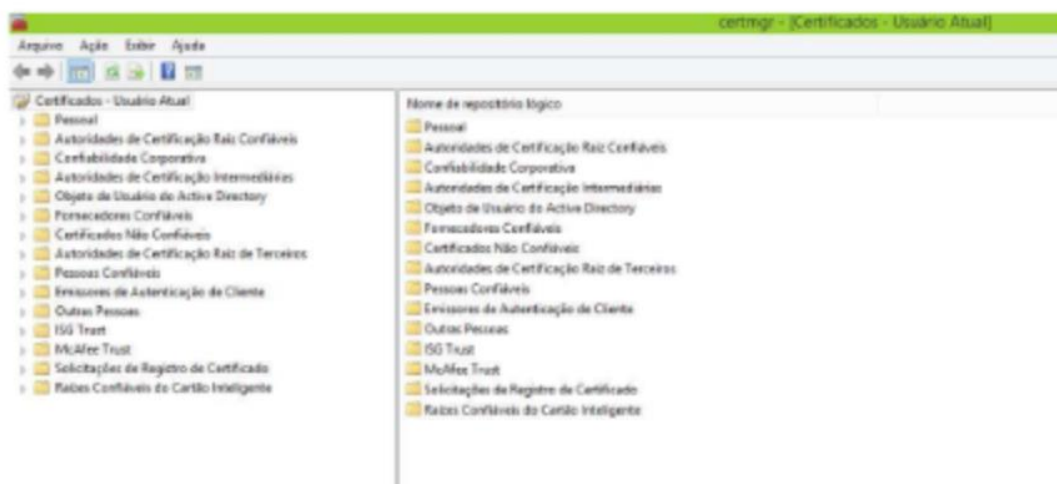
certmgr - [Certificados - Usuário Atual]

Arquivo Ação Exibir Ajuda

Certificados - Usuário Atual
Pessoal
Autoridades de Certificação Raiz Confiáveis
Confiabilidade Corporativa
Autoridades de Certificação Intermediárias
Objeto de Usuário do Active Directory
Fornecedores Confiáveis
Certificados Não Confiáveis
Autoridades de Certificação Raiz de Terceiros
Pessoas Confiáveis
Emissores de Autenticação de Cliente
Outras Pessoas
ISG Trust
McAfee Trust
Solicitações de Registro de Certificado
Raízes Confiáveis do Cartão Inteligente

Nome de repositório lógico
Pessoal
Autoridades de Certificação Raiz Confiáveis
Confiabilidade Corporativa
Autoridades de Certificação Intermediárias
Objeto de Usuário do Active Directory
Fornecedores Confiáveis
Certificados Não Confiáveis
Autoridades de Certificação Raiz de Terceiros
Pessoas Confiáveis
Emissores de Autenticação de Cliente
Outras Pessoas
ISG Trust
McAfee Trust
Solicitações de Registro de Certificado
Raízes Confiáveis do Cartão Inteligente